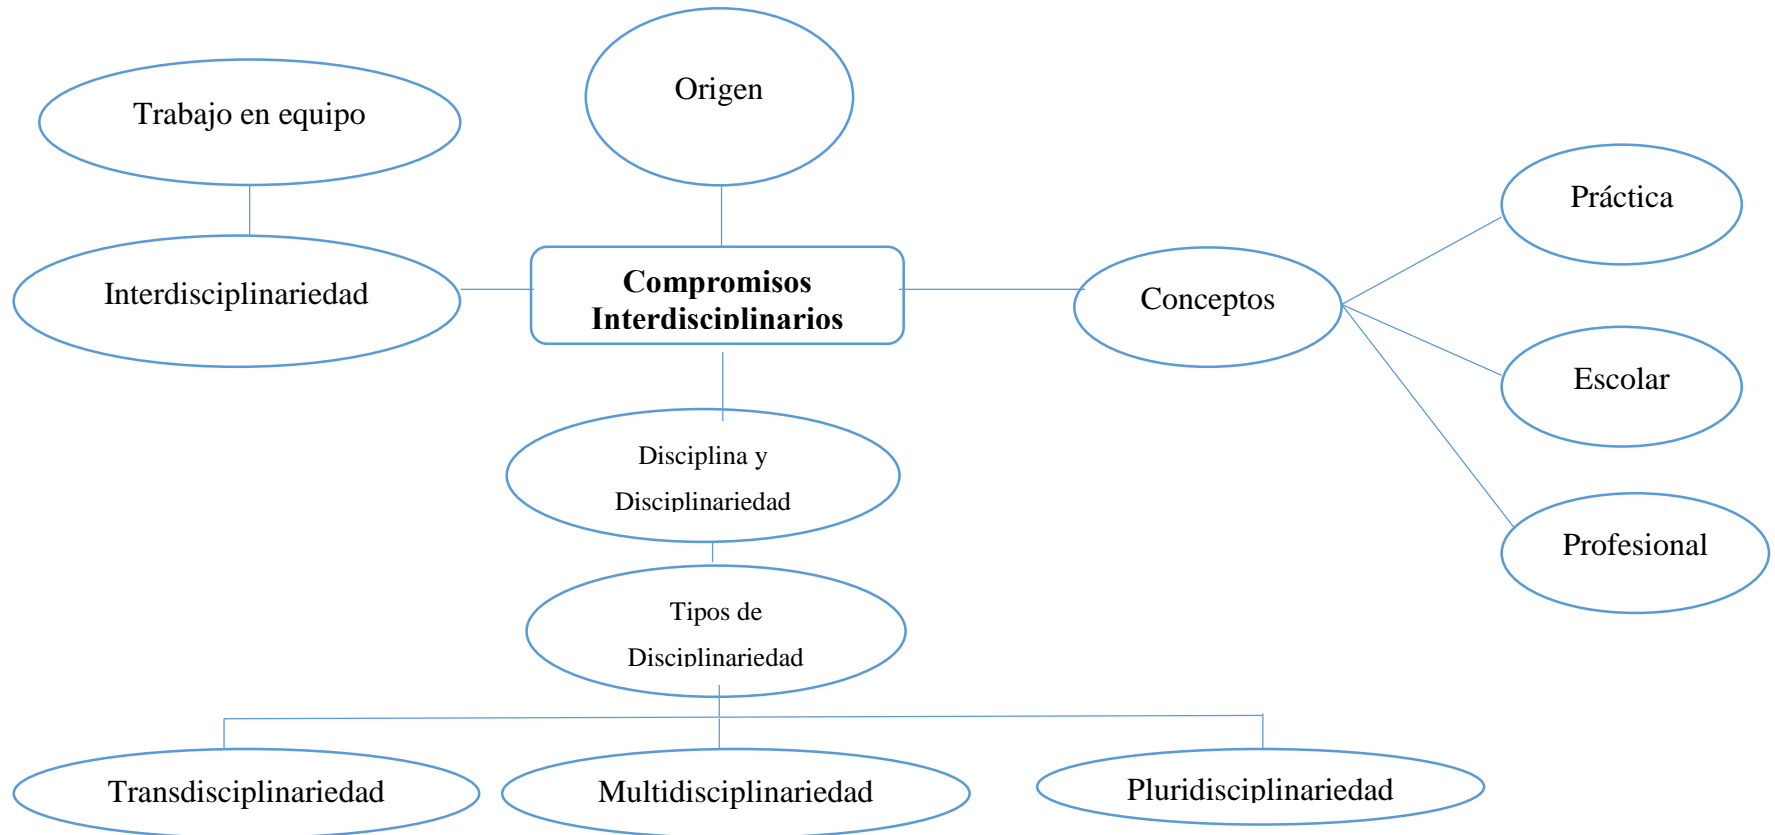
Origen

Trabajo en equipo

Interdisciplinariedad

Compromisos Interdisciplinarios

Conceptos

Práctica

Escolar

Profesional

Disciplina y Disciplinariedad

Tipos de Disciplinariedad

Transdisciplinariedad

Multidisciplinariedad

Pluridisciplinariedad